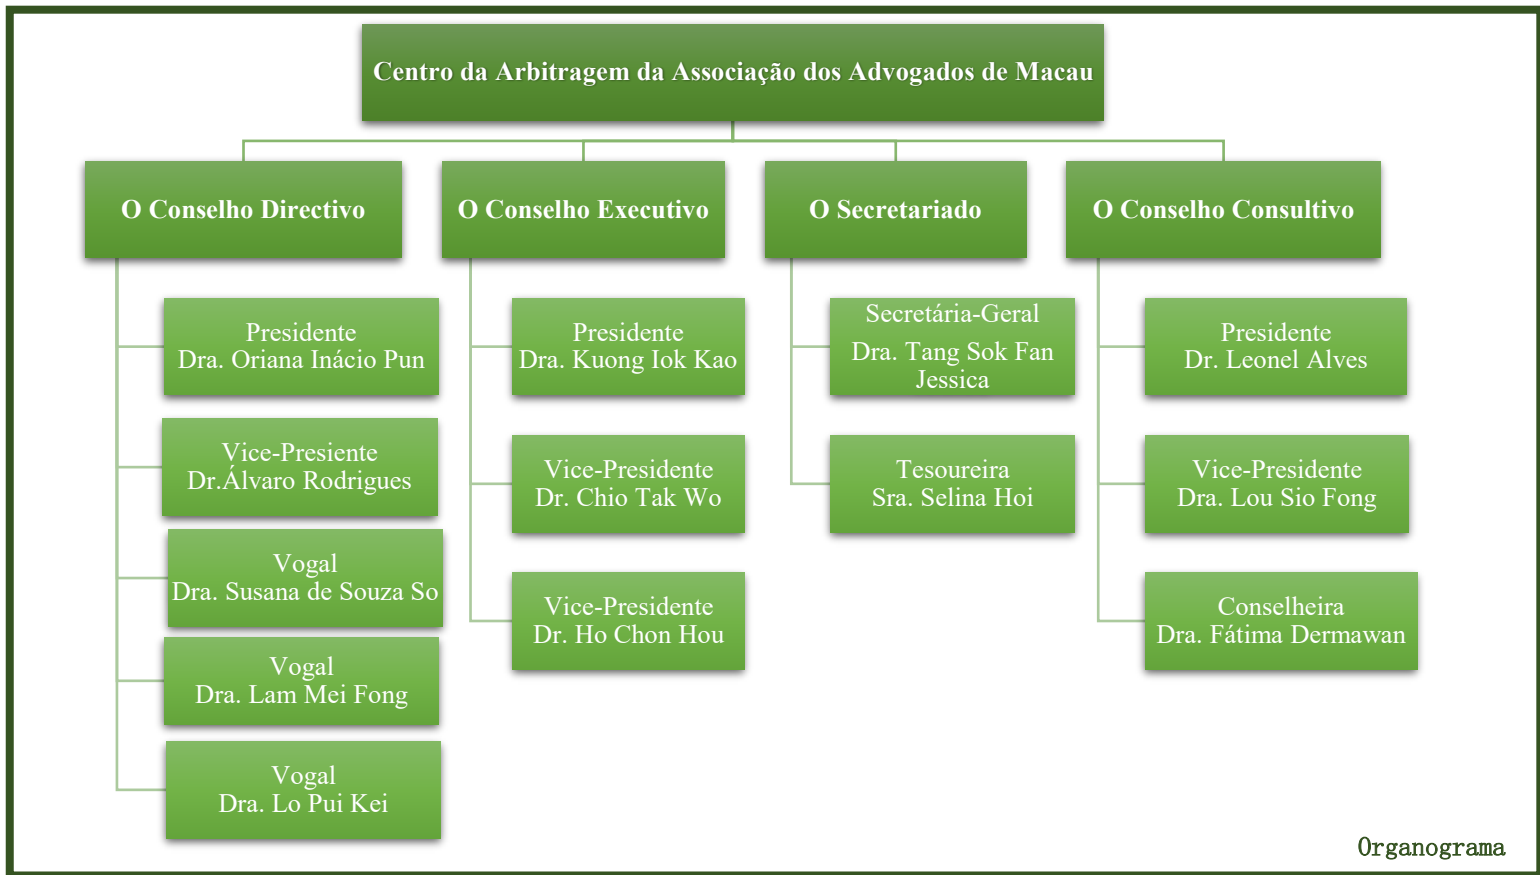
Centro da Arbitragem da Associação dos Advogados de Macau

O Conselho Directivo

Presidente
Dra. Oriana Inácio Pun

Vice-Presiente
Dr.Álvaro Rodrigues

Vogal
Dra. Susana de Souza So

Vogal
Dra. Lam Mei Fong

Vogal
Dra. Lo Pui Kei

O Conselho Executivo

Presidente
Dra. Kuong Iok Kao

Vice-Presidente
Dr. Chio Tak Wo

Vice-Presidente
Dr. Ho Chon Hou

O Secretariado

Secretária-Geral
Dra. Tang Sok Fan Jessica

Tesoureira
Sra. Selina Hoi

O Conselho Consultivo

Presidente
Dr. Leonel Alves

Vice-Presidente
Dra. Lou Sio Fong

Conselheira
Dra. Fátima Dermawan

Organograma